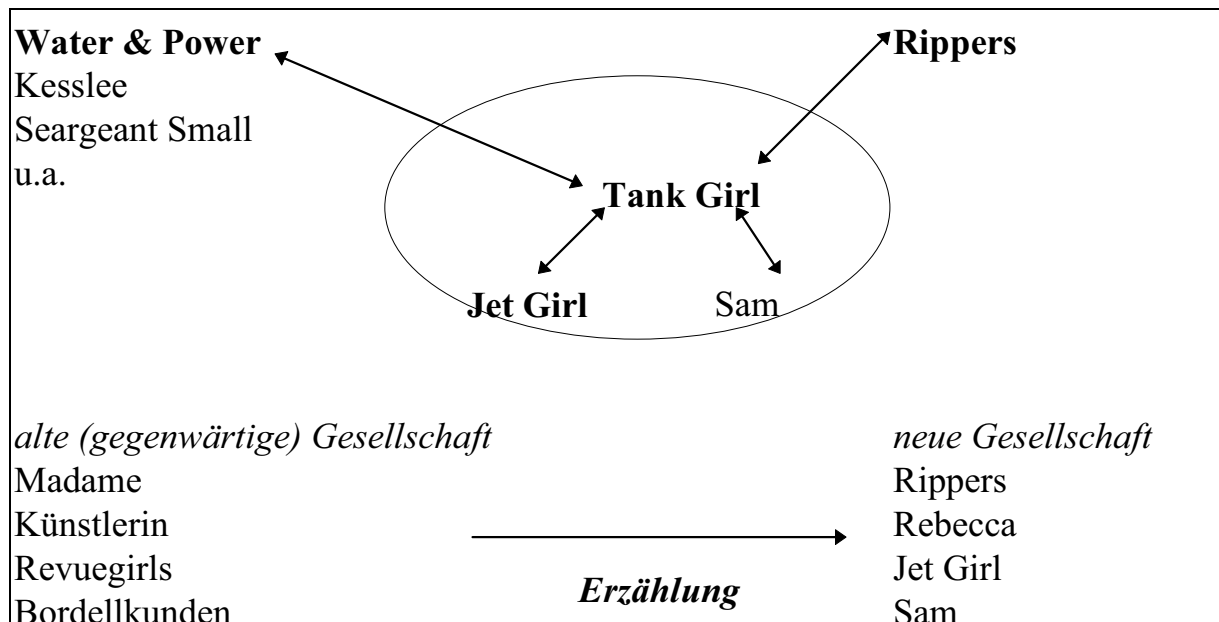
**Water & Power**
Kesslee
Seargeant Small
u.a.

**Rippers**

**Tank Girl**

**Jet Girl**

Sam

*alte (gegenwärtige) Gesellschaft*
Madame
Künstlerin
Revuegirls
Bordellkunden

***Erzählung***

*neue Gesellschaft*
Rippers
Rebecca
Jet Girl
Sam